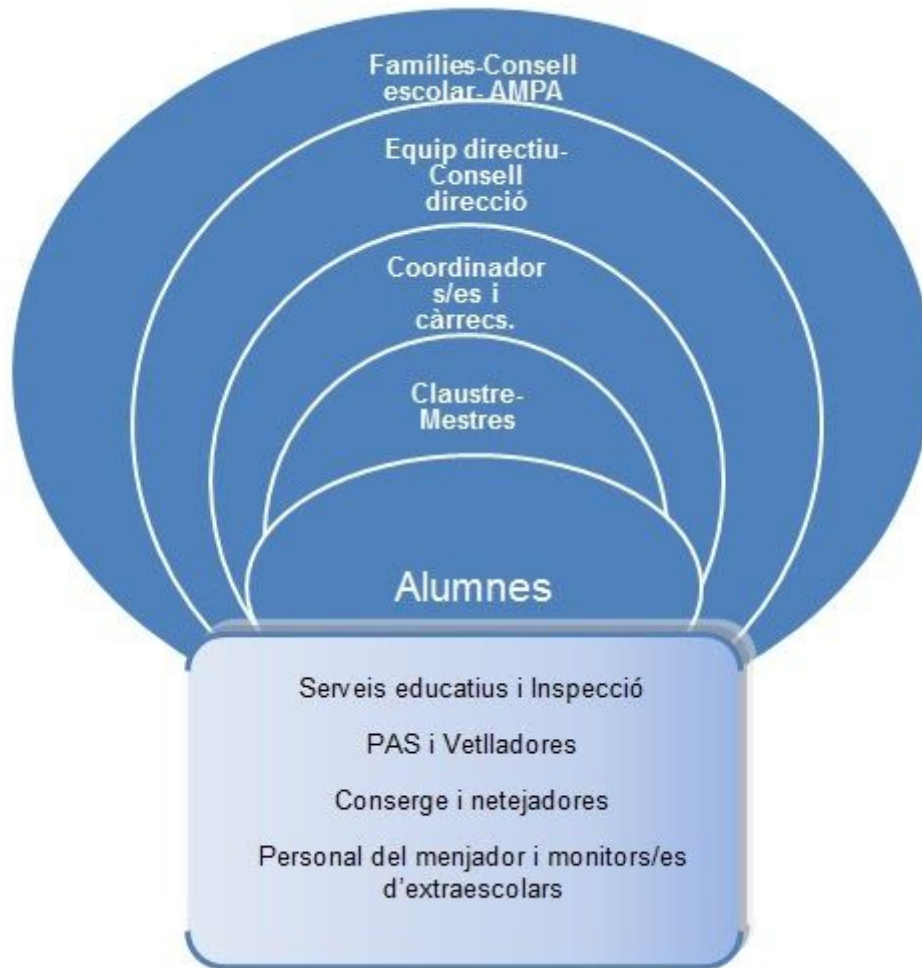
Famílies-Consell escolar- AMPA

Equip directiu-Consell direcció

Coordinador s/es i càrrecs.

Claustre-Mestres

Alumnes

Serveis educatius i Inspecció

PAS i Vetlladores

Conserge i netejadores

Personal del menjador i monitors/es d'extraescolars